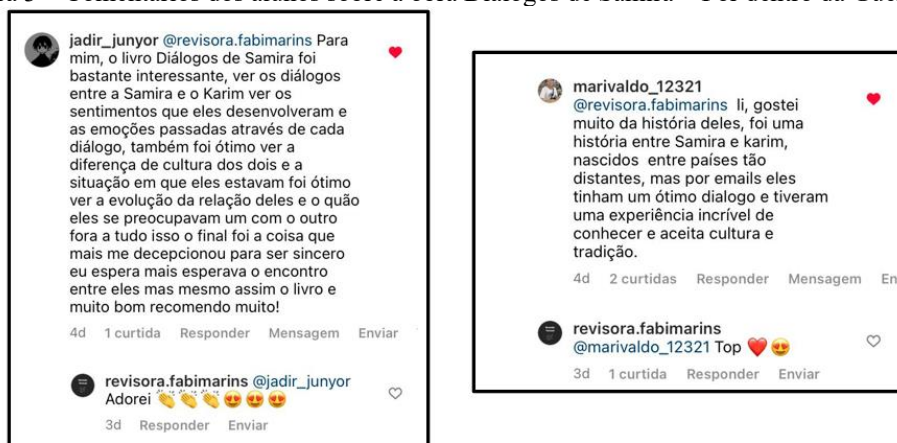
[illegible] Comentários dos alunos sobre a obra Diálogos de Samira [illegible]

jadir_junyor @revisora.fabimarins Para mim, o livro Diálogos de Samira foi bastante interessante, ver os diálogos entre a Samira e o Karim ver os sentimentos que eles desenvolveram e as emoções passadas através de cada diálogo, também foi ótimo ver a diferença de cultura dos dois e a situação em que eles estavam foi ótimo ver a evolução da relação deles e o quão eles se preocupavam um com o outro fora a tudo isso o final foi a coisa que mais me decepcionou para ser sincero eu espera mais esperava o encontro entre eles mas mesmo assim o livro e muito bom recomendo muito!

4d 1 curtida Responder Mensagem Enviar

revisora.fabimarins @jadir_junyor Adorei 👏👏👏😍😍😍

3d Responder Enviar

marivaldo_12321 @revisora.fabimarins li, gostei muito da história deles, foi uma história entre Samira e karim, nascidos entre países tão distantes, mas por emails eles tinham um ótimo dialogo e tiveram uma experiência incrível de conhecer e aceita cultura e tradição.

4d 2 curtidas Responder Mensagem En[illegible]

revisora.fabimarins @marivaldo_12321 Top ❤️😍

3d 1 curtida Responder Enviar